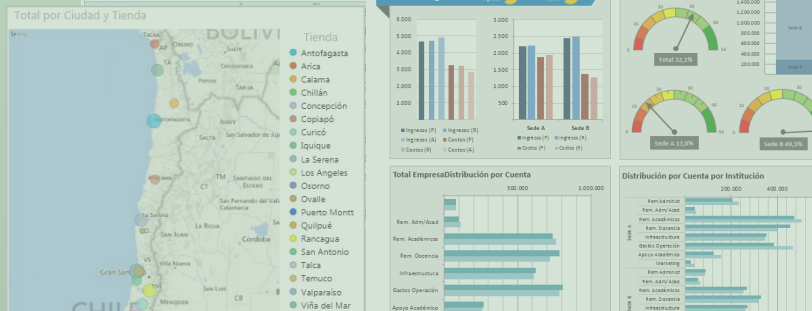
Total por Ciudad y Tienda

BOLIVI

Tienda
Antofagasta
Arica
Calama
Chillán
Concepción
Copiapó
Curicó
Iquique
La Serena
Los Angeles
Osorno
Ovalle
Puerto Montt
Quilpué
Rancagua
San Antonio
Talca
Temuco
Valparaíso
Viña del Mar

SALTA
San Salvador de Jujuy
Córdoba
Gran San
CHILE

6.000
5.000
4.000
3.000
2.000
1.000
0

Ingreso (P) Ingreso (R) Ingreso (A) Costos (P) Costos (R) Costos (A)

Sede A Sede B
Ingreso (P) Ingreso (R) Ingreso (A) Costos (P) Costos (R) Costos (A)

Total 32,1%
Sede A 13,0%
Sede B 46,5%

1.400.000
1.200.000

Total EmpresaDistribución por Cuenta
500.000 1.000.000
Rem. Adm/Acad
Rem. Académicos
Rem. Docencia
Infraestructura
Gastos Operación
Apoyo Académico

Distribución por Cuenta por Institución
200.000 400.000
Rem. Administ
Rem. Adm/Acad
Rem. Académicos
Rem. Docencia
Infraestructura
Gastos Operación
Apoyo Académico
Marketing
Rem. Administ
Rem. Adm/Acad
Rem. Académicos
Rem. Docencia
Infraestructura